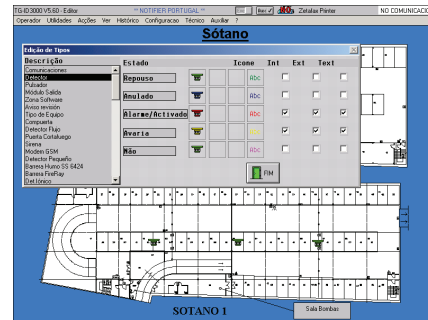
TG-ID3000 V5.60 - Editor

** NOTIFIER PORTUGAL **

Rec

Zetalex Printer

NO COMUNICADO

Operador Utilidades Acções Ver Histórico Configuracao Técnico Auxiliar ?

Sótano

Edição de Tipos

Descrição

Comunicaciones
Detector
Pulsador
Módulo Salida
Zona Software
Aviso revisión
Tipo de Equipo
Compuerta
Detector Flujo
Puerta Cortafuego
Sirena
Modem GSM
Detector Pequeño
Barreira Humo SS 6424
Barreira FireRay
Det.Iónico

| Estado | Icone | Int | Ext | Text |
|---|---|---|---|---|
| Repouso | Abc | | | |
| Anulado | Abc | | | |
| Alarme/Activado | Abc | ✓ | ✓ | ✓ |
| Avaria | Abc | ✓ | ✓ | ✓ |
| Não | Abc | | | |

FIM

SOTANO 1

Sala Bombas